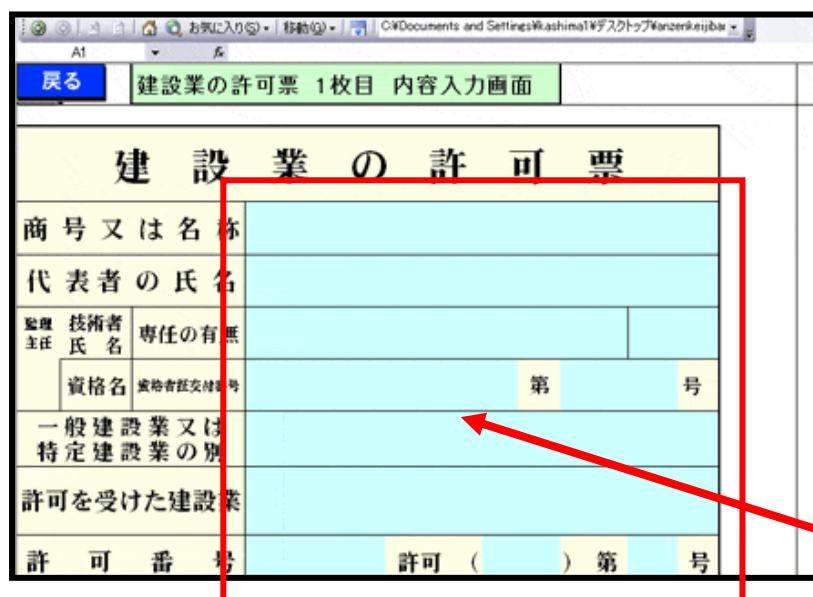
お気に入り(S) ▾ 移動(G) ▾ C:¥Documents and Settings¥kashima1¥デスクトップ¥anzenkeijiba

A1 $f_x$

戻る

建設業の許可票 1枚目 内容入力画面

建 設 業 の 許 可 票

| 商号又は名称 | | | |
|---|---|---|---|
| 代表者の氏名 | | | |
| 監理主任 技術者氏名 | 専任の有無 | | |
| 資格名 | 資格者証交付番号 | 第 | 号 |
| 一般建設業又は特定建設業の別 | | | |
| 許可を受けた建設業 | | | |
| 許可番号 | 許可 ( | ) 第 | 号 |